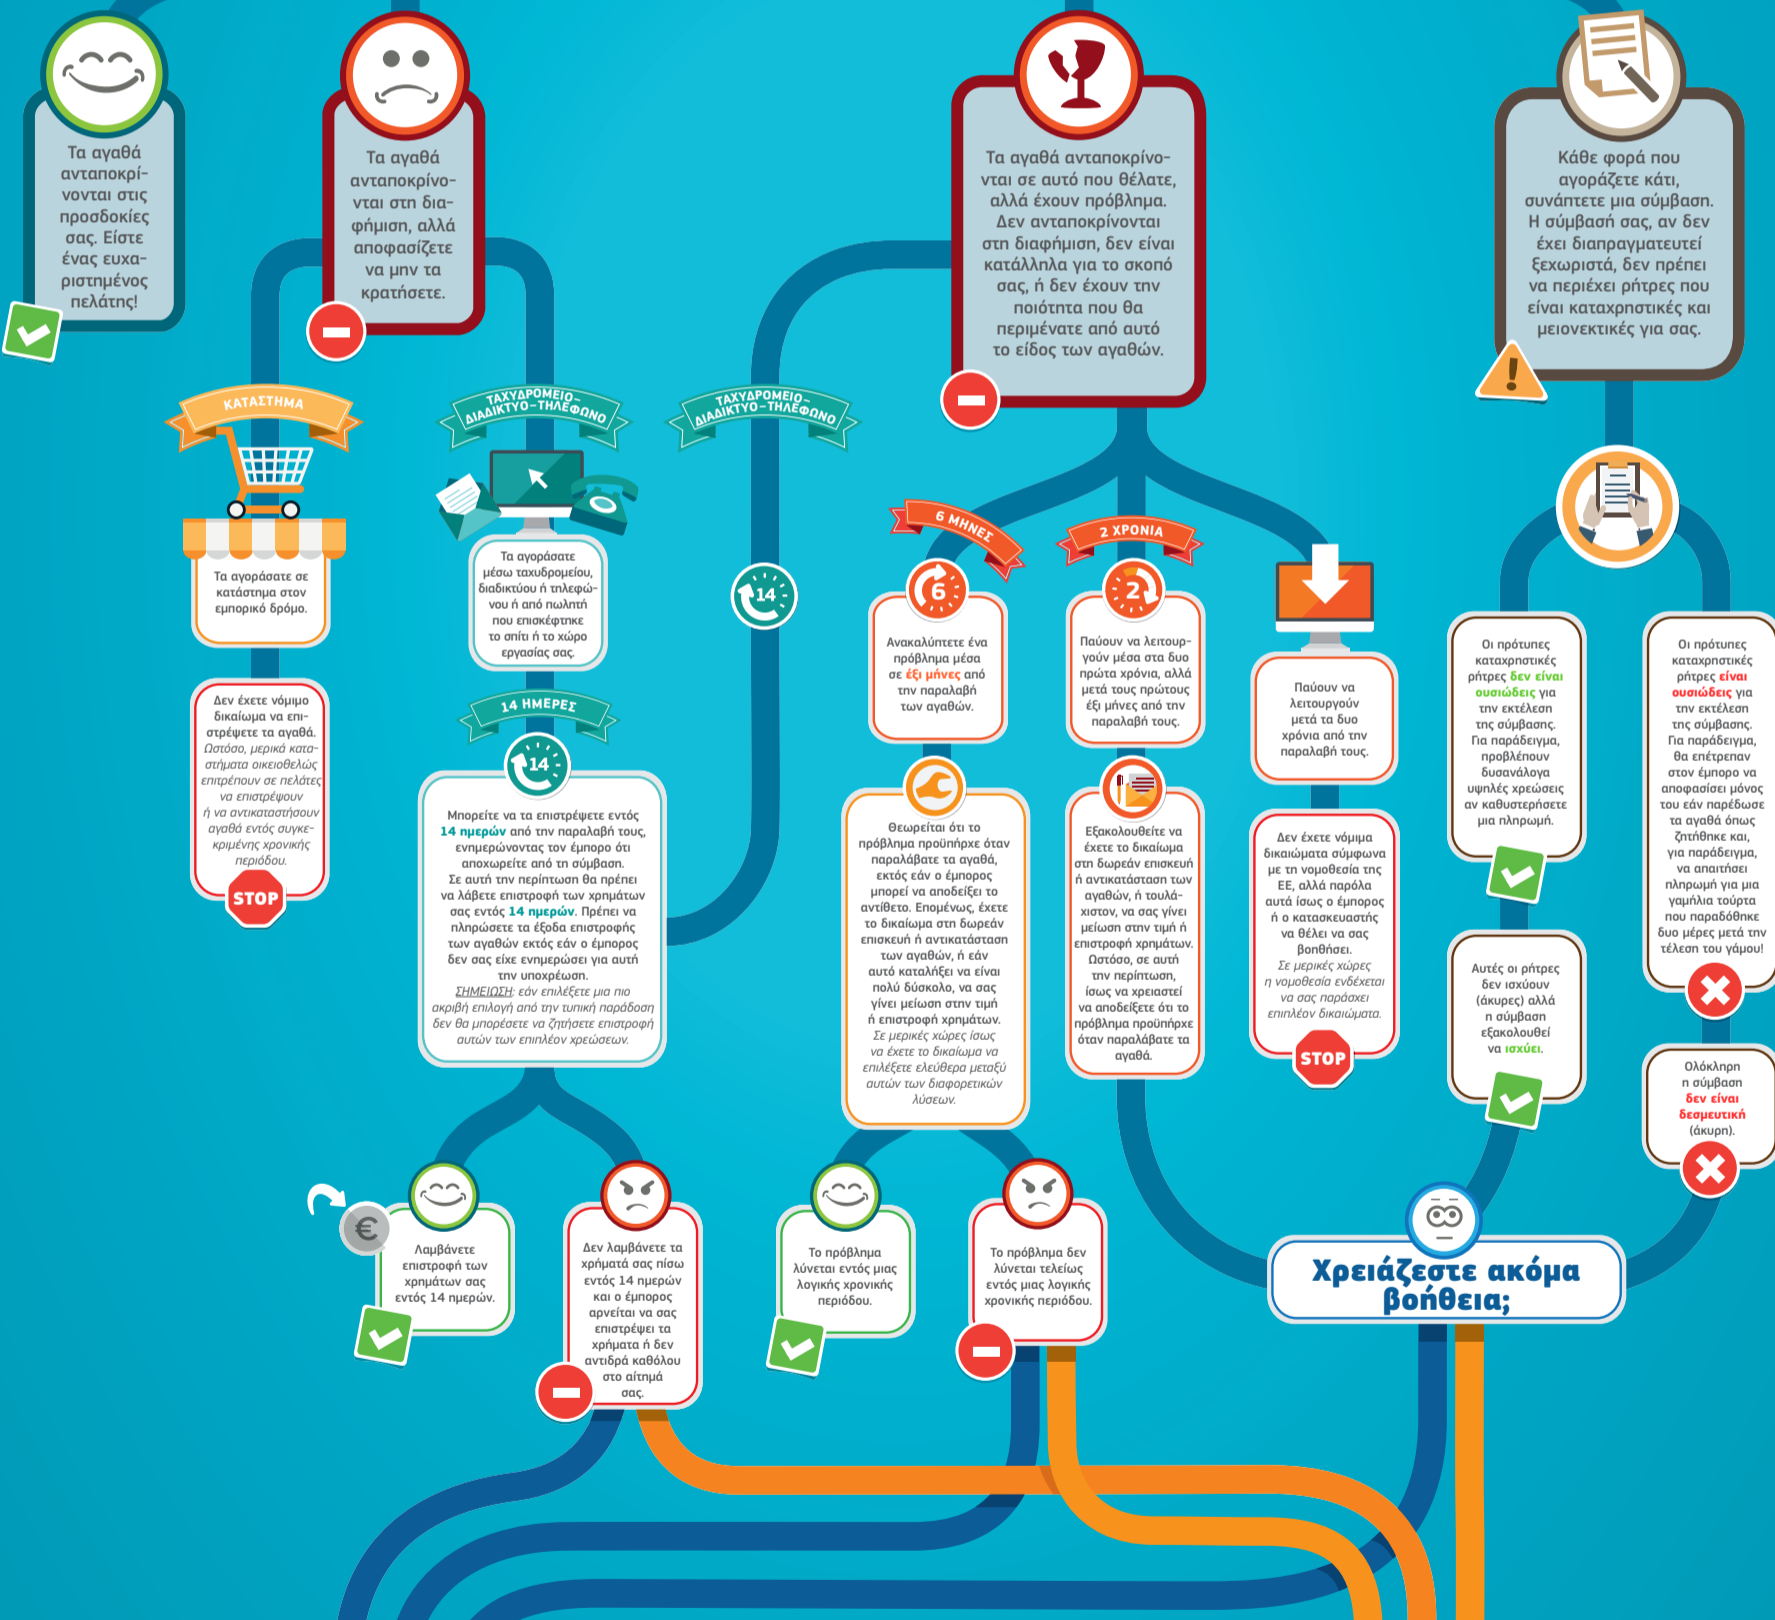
Τα αγαθά ανταποκρίνονται στις προσδοκίες σας. Είστε ένας ευχαριστημένος πελάτης!

Τα αγαθά ανταποκρίνονται στη διαφήμιση, αλλά αποφασίζετε να μην τα κρατήσετε.

Τα αγαθά ανταποκρίνονται σε αυτό που θέλατε, αλλά έχουν πρόβλημα. Δεν ανταποκρίνονται στη διαφήμιση, δεν είναι κατάλληλα για το σκοπό σας, ή δεν έχουν την ποιότητα που θα περιμένατε από αυτό το είδος των αγαθών.

Κάθε φορά που αγοράζετε κάτι, συνάπτετε μια σύμβαση. Η σύμβασή σας, αν δεν έχει διαπραγματευτεί ξεχωριστά, δεν πρέπει να περιέχει ρήτρες που είναι καταχρηστικές και μειονεκτικές για σας.

ΚΑΤΑΣΤΗΜΑ

ΤΑΧΥΔΡΟΜΕΙΟ-ΔΙΑΔΙΚΤΥΟ-ΤΗΛΕΦΩΝΟ

ΤΑΧΥΔΡΟΜΕΙΟ-ΔΙΑΔΙΚΤΥΟ-ΤΗΛΕΦΩΝΟ

Τα αγοράσατε σε κατάστημα στον εμπορικό δρόμο.

Τα αγοράσατε μέσω ταχυδρομείου, διαδικτύου ή τηλεφώνου ή από πωλητή που επισκέφτηκε το σπίτι ή το χώρο εργασίας σας.

14

Δεν έχετε νόμιμο δικαίωμα να επιστρέψετε τα αγαθά. Ωστόσο, μερικά καταστήματα οικειοθελώς επιτρέπουν σε πελάτες να επιστρέφουν ή να αντικαταστήσουν αγαθά εντός συγκεκριμένης χρονικής περιόδου.

STOP

14 ΗΜΕΡΕΣ

14

Μπορείτε να τα επιστρέψετε εντός 14 ημερών από την παραλαβή τους, ενημερώνοντας τον έμπορο ότι αποχωρείτε από τη σύμβαση. Σε αυτή την περίπτωση θα πρέπει να λάβετε επιστροφή των χρημάτων σας εντός 14 ημερών. Πρέπει να πληρώσετε τα έξοδα επιστροφής των αγαθών εκτός εάν ο έμπορος δεν σας είχε ενημερώσει για αυτή την υποχρέωση.
ΣΗΜΕΙΩΣΗ: εάν επιλέξετε μια πιο ακριβή επιλογή από την τυπική παράδοση δεν θα μπορέσετε να ζητήσετε επιστροφή αυτών των επιπλέον χρεώσεων.

6 ΜΗΝΕΣ

6

Ανακαλύπτετε ένα πρόβλημα μέσα σε έξι μήνες από την παραλαβή των αγαθών.

2 ΧΡΟΝΙΑ

2

Παύουν να λειτουργούν μέσα στα δυο πρώτα χρόνια, αλλά μετά τους πρώτους έξι μήνες από την παραλαβή τους.

Παύουν να λειτουργούν μετά τα δυο χρόνια από την παραλαβή τους.

Θεωρείται ότι το πρόβλημα προϋπήρχε όταν παραλάβατε τα αγαθά, εκτός εάν ο έμπορος μπορεί να αποδείξει το αντίθετο. Επομένως, έχετε το δικαίωμα στη δωρεάν επισκευή ή αντικατάσταση των αγαθών, ή εάν αυτό καταλήξει να είναι πολύ δύσκολο, να σας γίνει μείωση στην τιμή ή επιστροφή χρημάτων. Σε μερικές χώρες ίσως να έχετε το δικαίωμα να επιλέξετε ελεύθερα μεταξύ αυτών των διαφορετικών λύσεων.

Εξακολουθείτε να έχετε το δικαίωμα στη δωρεάν επισκευή ή αντικατάσταση των αγαθών, ή τουλάχιστον, να σας γίνει μείωση στην τιμή ή επιστροφή χρημάτων. Ωστόσο, σε αυτή την περίπτωση, ίσως να χρειαστεί να αποδείξετε ότι το πρόβλημα προϋπήρχε όταν παραλάβατε τα αγαθά.

Δεν έχετε νόμιμα δικαιώματα σύμφωνα με τη νομοθεσία της ΕΕ, αλλά παρόλα αυτά ίσως ο έμπορος ή ο κατασκευαστής να θέλει να σας βοηθήσει. Σε μερικές χώρες η νομοθεσία ενδέχεται να σας παράσχει επιπλέον δικαιώματα.

STOP

Οι πρότυπες καταχρηστικές ρήτρες δεν είναι ουσιώδεις για την εκτέλεση της σύμβασης. Για παράδειγμα, προβλέπουν δυσανάλογα υψηλές χρεώσεις αν καθυστερήσετε μια πληρωμή.

Αυτές οι ρήτρες δεν ισχύουν (άκυρες) αλλά η σύμβαση εξακολουθεί να ισχύει.

Οι πρότυπες καταχρηστικές ρήτρες είναι ουσιώδεις για την εκτέλεση της σύμβασης. Για παράδειγμα, θα επέτρεπαν στον έμπορο να αποφασίσει μόνος του εάν παρέδωσε τα αγαθά όπως ζητήθηκε και, για παράδειγμα, να απαιτήσει πληρωμή για μια γαμήλια τούρτα που παραδόθηκε δυο μέρες μετά την τέλεση του γάμου!

Ολόκληρη η σύμβαση δεν είναι δεσμευτική (άκυρη).

€

Λαμβάνετε επιστροφή των χρημάτων σας εντός 14 ημερών.

Δεν λαμβάνετε τα χρήματά σας πίσω εντός 14 ημερών και ο έμπορος αρνείται να σας επιστρέψει τα χρήματα ή δεν αντιδρά καθόλου στο αίτημά σας.

Το πρόβλημα λύνεται εντός μιας λογικής χρονικής περιόδου.

Το πρόβλημα δεν λύνεται τελείως εντός μιας λογικής χρονικής περιόδου.

Χρειάζεστε ακόμα βοήθεια;